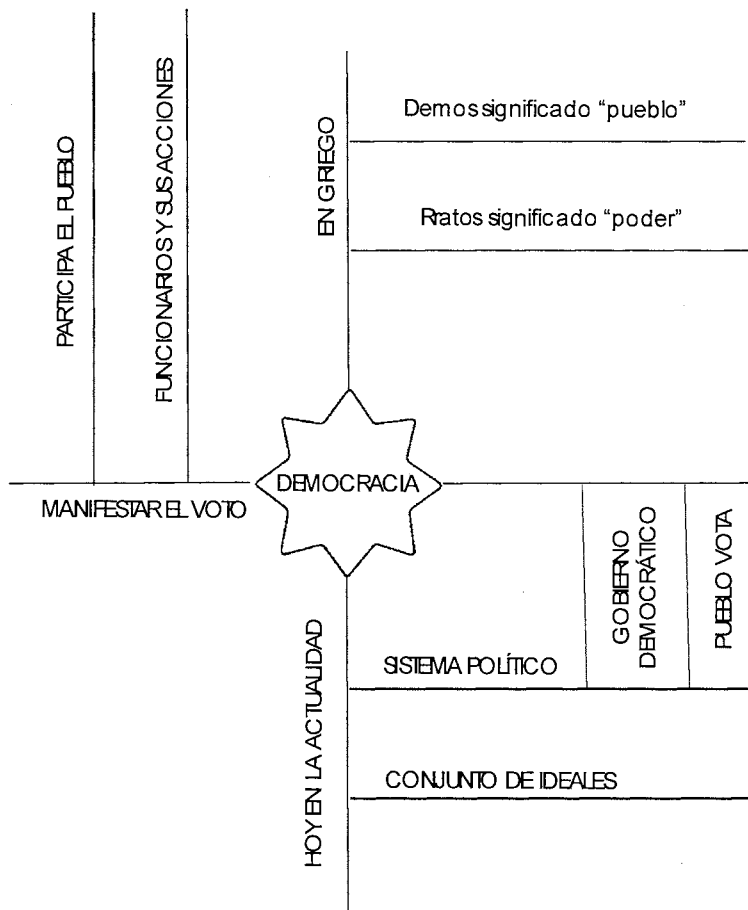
PARTICIPA EL PUEBLO

FUNCIONARIOS Y SUS ACCIONES

EN GRIEGO

Demos significado "pueblo"

Rratos significado "poder"

DEMOCRACIA

MANIFESTAR EL VOTO

GOBIERNO DEMOCRÁTICO

PUEBLO VOTA

HOY EN LA ACTUALIDAD

SISTEMA POLÍTICO

CONJUNTO DE IDEALES